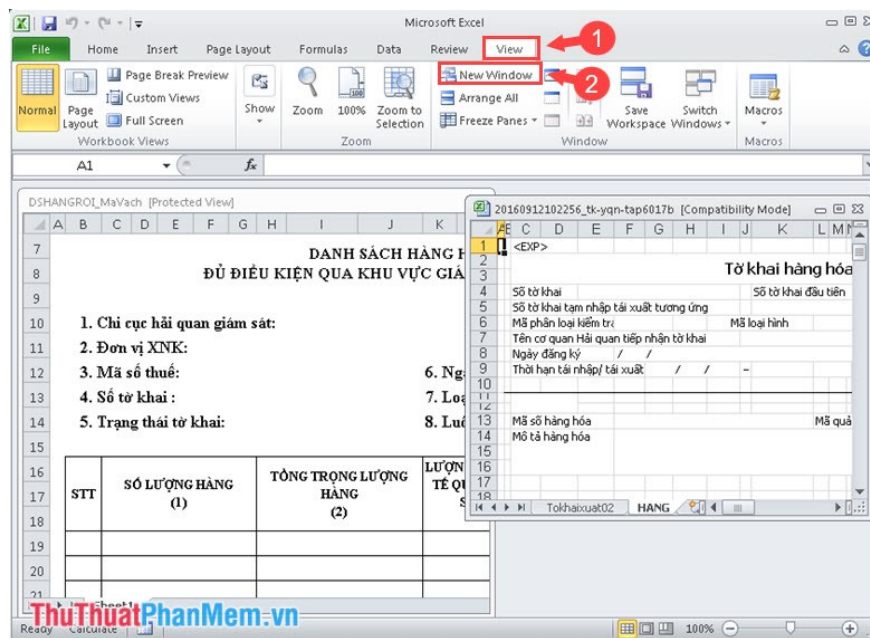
Microsoft Excel

File Home Insert Page Layout Formulas Data Review View

1

New Window

2

Normal Page Layout

Page Break Preview
Custom Views
Full Screen

Workbook Views

Show

Zoom 100% Zoom to Selection

Zoom

Arrange All
Freeze Panes

Save Workspace Switch Windows

Window

Macros

Macros

A1

$f_x$

DSHANGROI_MaVach [Protected View]

A B C D E F G H I J K

7 DANH SÁCH HÀNG H
8 ĐỦ ĐIỀU KIỆN QUA KHU VỰC GIÁ
9
10 1. Chi cục hải quan giám sát:
11 2. Đơn vị XNK:
12 3. Mã số thuế: 6. Ng
13 4. Số tờ khai : 7. Loạ
14 5. Trạng thái tờ khai: 8. Luồ
15

| STT | SỐ LƯỢNG HÀNG (1) | TỔNG TRỌNG LƯỢNG HÀNG (2) | LƯỢN TẾ QU S |
|---|---|---|---|

16
17
18
19
20
21

Sheet1

Ready Calculate

20160912102256_tk-yqn-tap6017b [Compatibility Mode]

A B C D E F G H I J K L M

1 <EXP>
2
3 Tờ khai hàng hóa
4
5 Số tờ khai Số tờ khai đầu tiên
6 Số tờ khai tạm nhập tái xuất tương ứng
6 Mã phân loại kiểm tra Mã loại hình
7 Tên cơ quan Hải quan tiếp nhận tờ khai
8 Ngày đăng ký / /
9 Thời hạn tái nhập/ tái xuất / / -
10
11
12
13 Mã số hàng hóa Mã quả
14 Mô tả hàng hóa
15
16
17
18

Tokhaixuat02 HANG

100%

ThuThuatPhanMem.vn